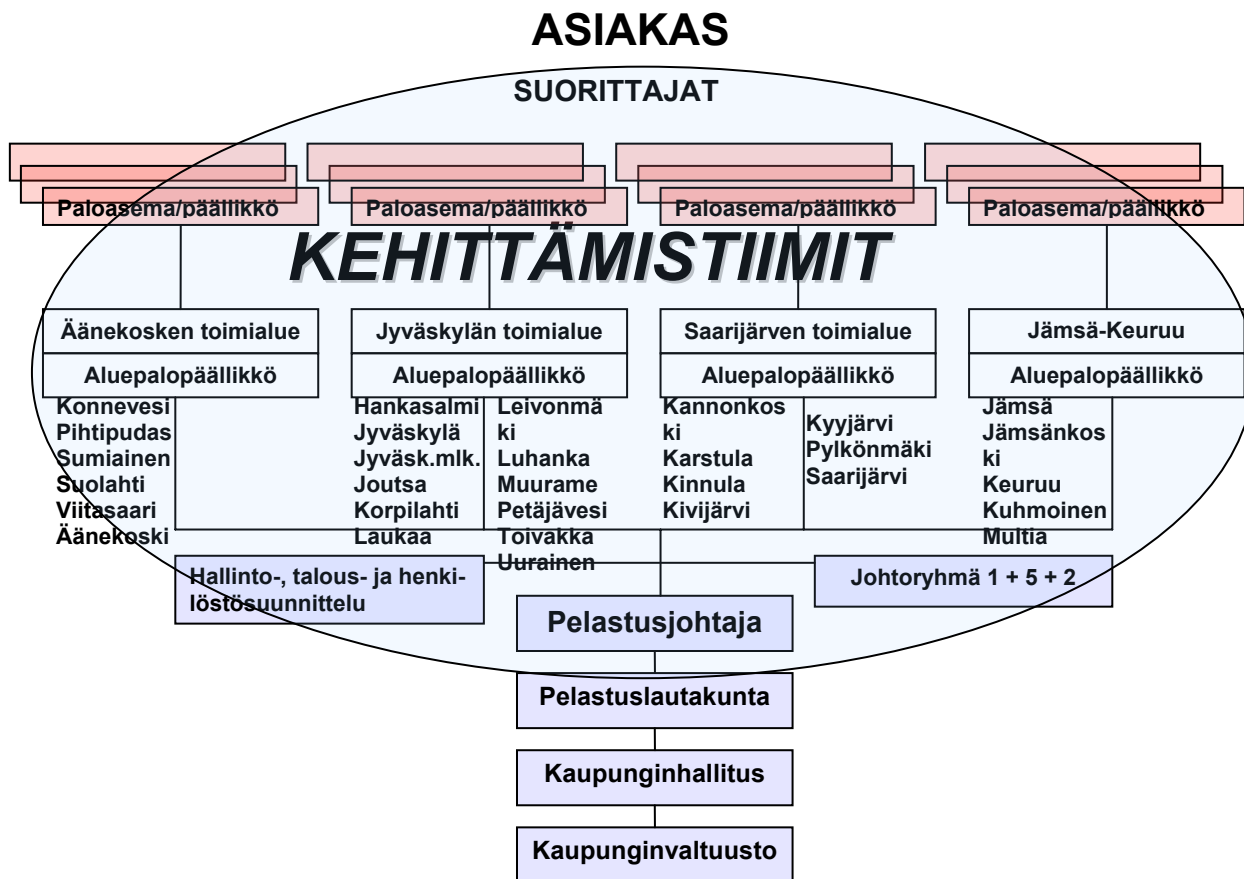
ASIAKAS

SUORITTAJAT

Paloasema/päällikkö

Paloasema/päällikkö

Paloasema/päällikkö

Paloasema/päällikkö

KEHITTÄMISTIIMIT

Äänekosken toimialue

Aluepalopäällikkö

Konnevesi
Pihtipudas
Sumiainen
Suolahti
Viitasaari
Äänekoski

Jyväskylän toimialue

Aluepalopäällikkö

Hankasalmi
Jyväskylä
Jyväsk.mlk.
Joutsa
Korpilahti
Laukaa

Leivonmäki
Luhanka
Muurame
Petäjävesi
Toivakka
Uurainen

Saarijärven toimialue

Aluepalopäällikkö

Kannonkoski
Karstula
Kinnula
Kivijärvi

Kyyjärvi
Pylkönmäki
Saarijärvi

Jämsä-Keuruu

Aluepalopäällikkö

Jämsä
Jämsänkoski
Keuruu
Kuhmoinen
Multia

Hallinto-, talous- ja henkilöstösuunnittelu

Johtoryhmä 1 + 5 + 2

Pelastusjohtaja

Pelastuslautakunta

Kaupunginhallitus

Kaupunginvaltuusto